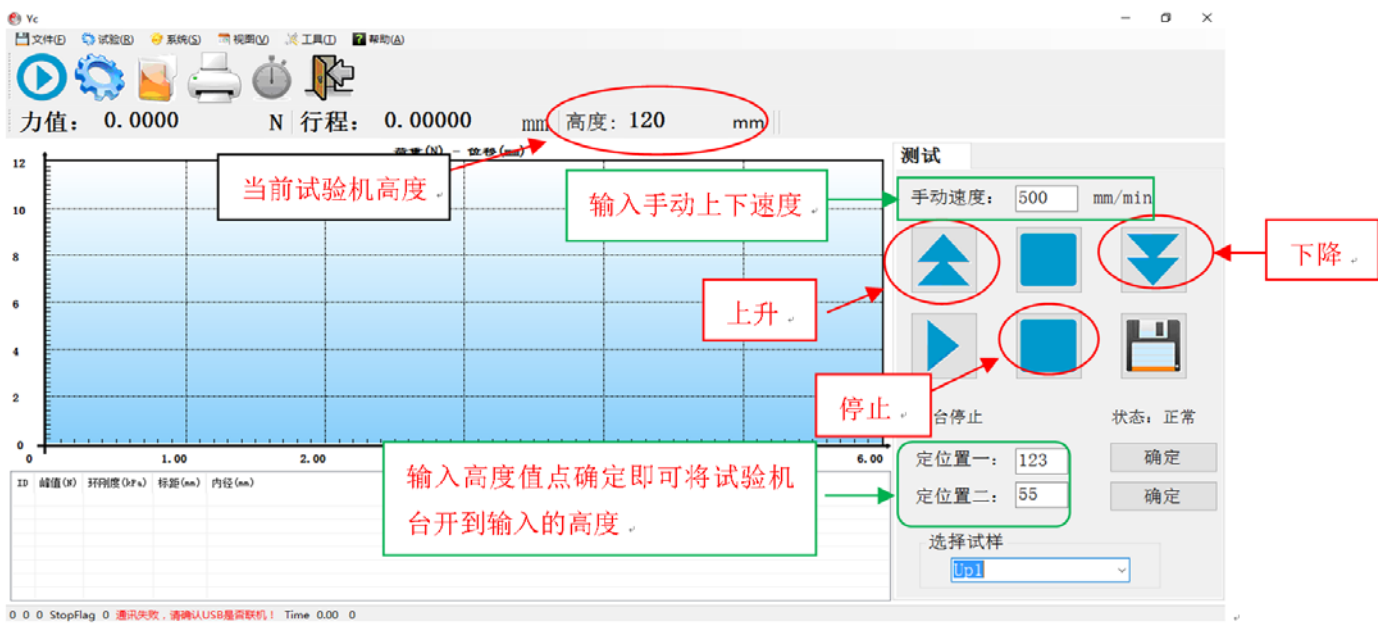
Yc

文件(F) 试验(R) 系统(S) 视图(V) 工具(T) 帮助(A)

力值: 0.0000 N 行程: 0.00000 mm 高度: 120 mm

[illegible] (N) - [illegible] (mm)

当前试验机高度

12
10
8
6
4
2
0

0 1.00 2.00 6.00

测试

输入手动上下速度

手动速度: 500 mm/min

下降

上升

停止

台停止

状态: 正常

输入高度值点确定即可将试验机台开到输入的高度

定位置一: 123 确定

定位置二: 55 确定

选择试样

Up1

| ID | 峰值(N) | 环刚度(kPa) | 标距(mm) | 内径(mm) |
|---|---|---|---|---|

0 0 0 StopFlag 0 通讯失败，请确认USB是否联机！ Time 0.00 0